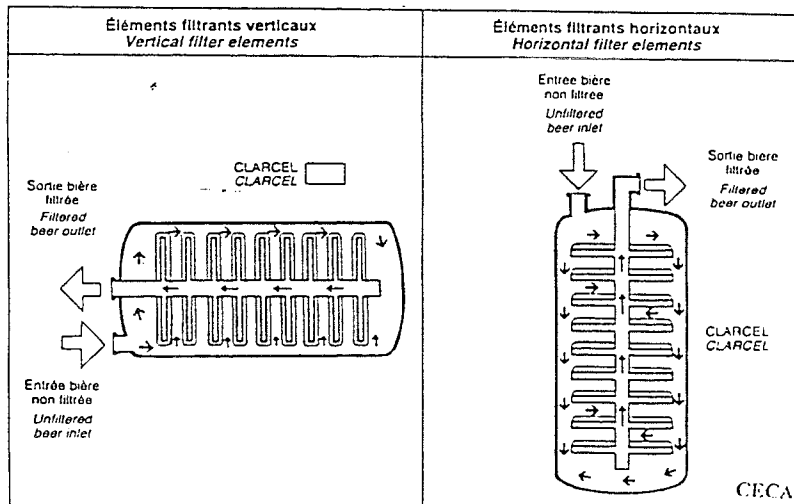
| Éléments filtrants verticaux *Vertical filter elements* | Éléments filtrants horizontaux *Horizontal filter elements* |
|---|---|
| CLARCEL *CLARCEL* Sortie bière filtrée *Filtered beer outlet* Entrée bière non filtrée *Unfiltered beer inlet* | Entree bière non filtree *Unfiltered beer inlet* Sortie biere filtrée *Filtered beer outlet* CLARCEL *CLARCEL* CECA |